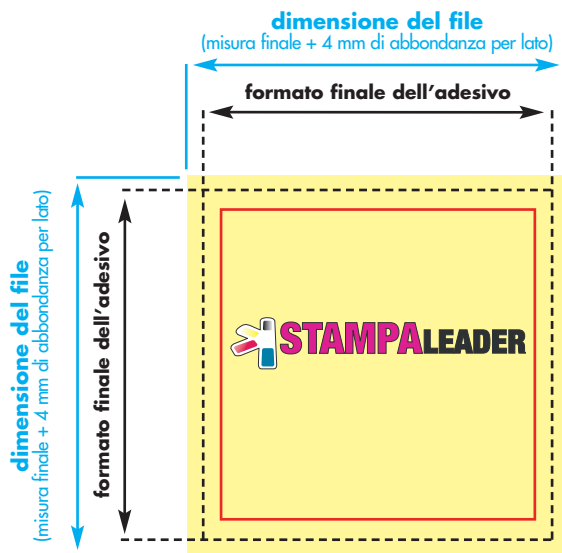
dimensione del file
(misura finale + 4 mm di abbondanza per lato)

formato finale dell'adesivo

dimensione del file
(misura finale + 4 mm di abbondanza per lato)

formato finale dell'adesivo

STAMPALEADER